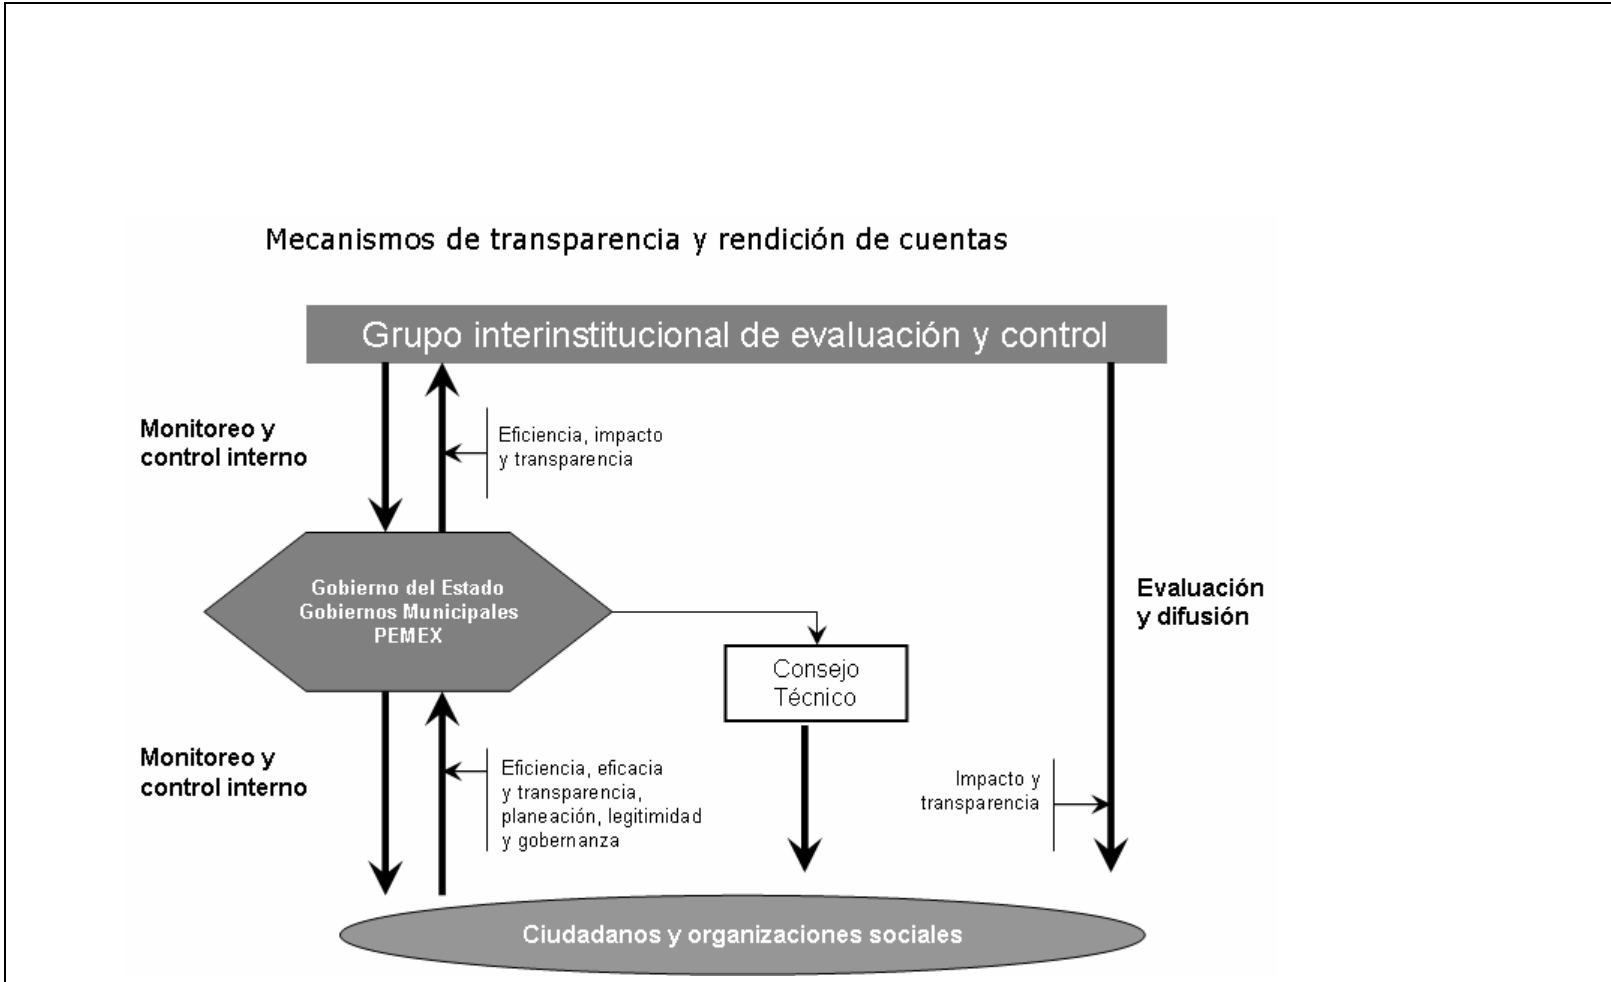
Mecanismos de transparencia y rendición de cuentas

Grupo interinstitucional de evaluación y control

Monitoreo y control interno

Eficiencia, impacto y transparencia

Gobierno del Estado
Gobiernos Municipales
PEMEX

Evaluación y difusión

Consejo Técnico

Monitoreo y control interno

Eficiencia, eficacia y transparencia, planeación, legitimidad y gobernanza

Impacto y transparencia

Ciudadanos y organizaciones sociales